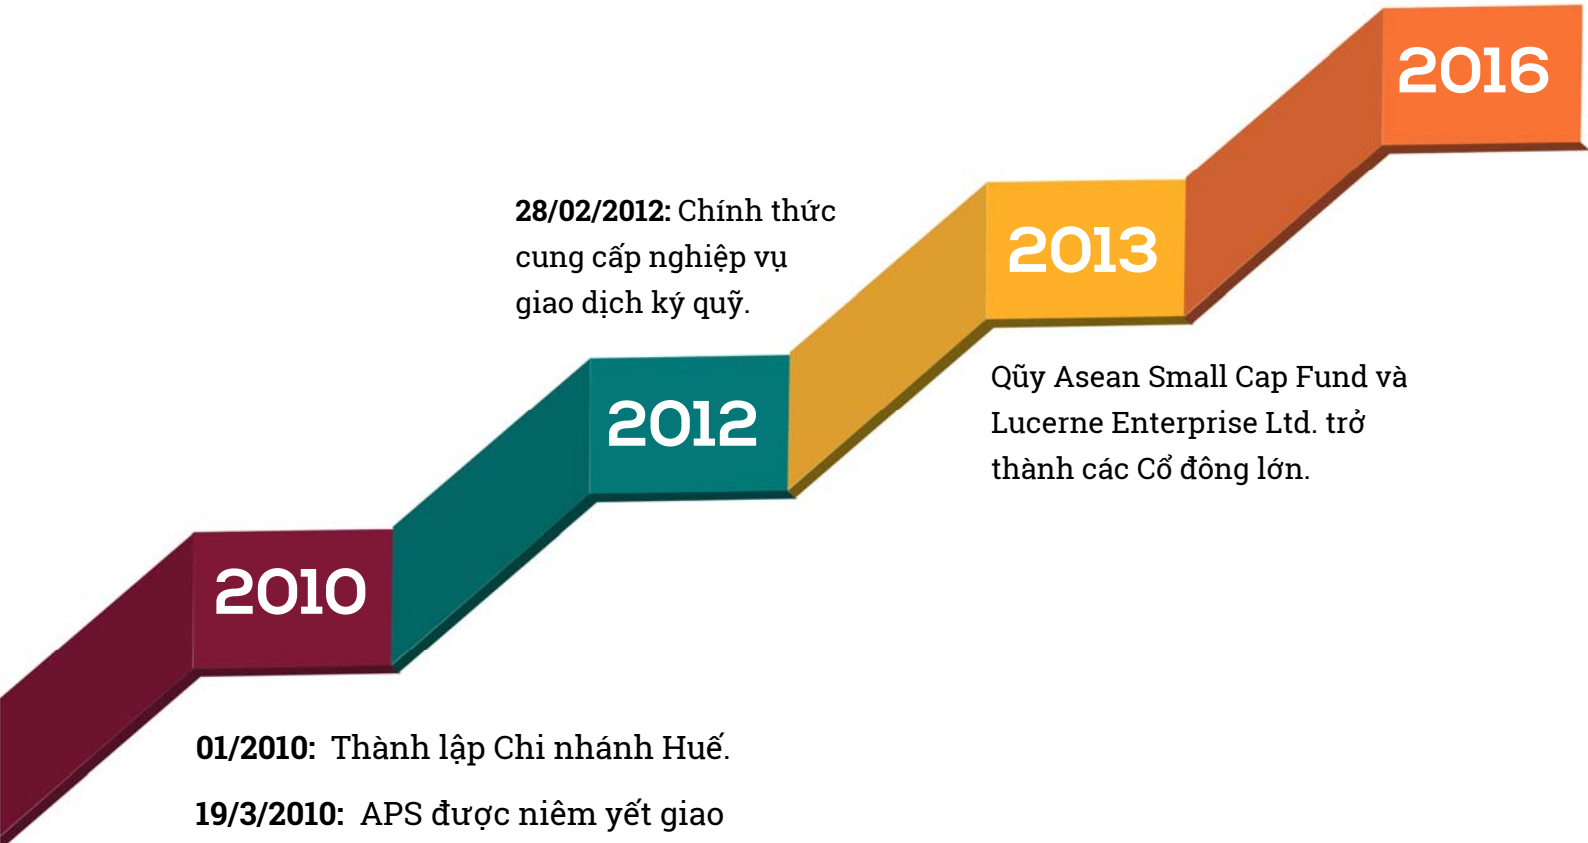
2016

28/02/2012: Chính thức cung cấp nghiệp vụ giao dịch ký quỹ.

2013

2012

Qũy Asean Small Cap Fund và Lucerne Enterprise Ltd. trở thành các Cổ đông lớn.

2010

01/2010: Thành lập Chi nhánh Huế.

19/3/2010: APS được niêm yết giao